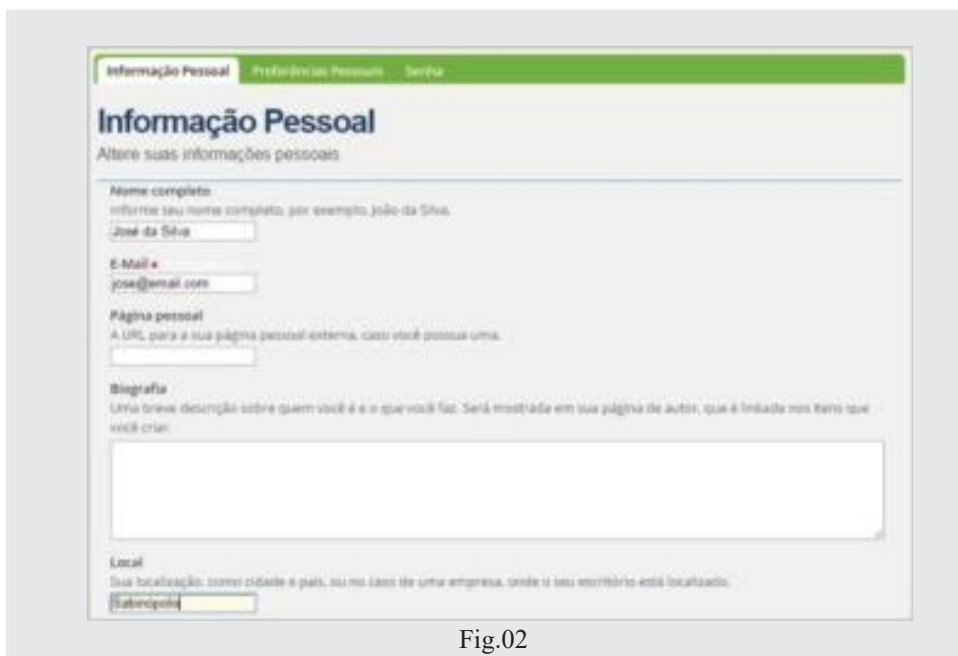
Informação Pessoal | Preferências Pessoais | Senha

Informação Pessoal

Altere suas informações pessoais

Nome completo

Informe seu nome completo, por exemplo, João da Silva.

José da Silva

E-Mail •

jose@email.com

Página pessoal

A URL para a sua página pessoal externa, caso você possua uma.

Biografia

Uma breve descrição sobre quem você é e o que você faz. Será mostrada em sua página de autor, que é linkada nos itens que você criar.

Local

Sua localização, como cidade e país, ou no caso de uma empresa, onde o seu escritório está localizado.

Sabinópolis

Fig.02